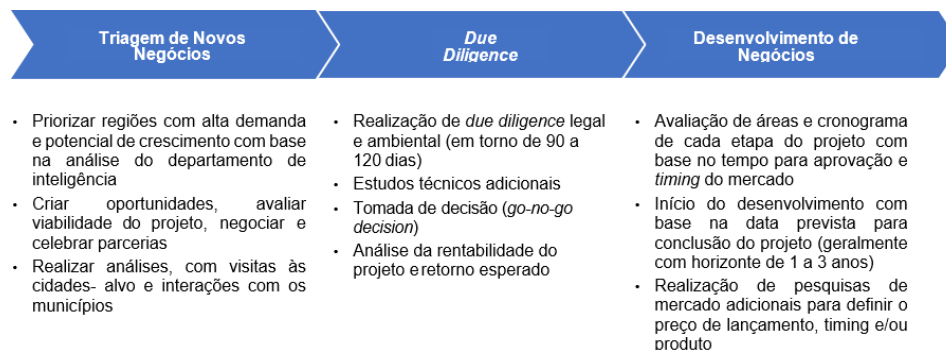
Triagem de Novos Negócios

Due Diligence

Desenvolvimento de Negócios

- Priorizar regiões com alta demanda e potencial de crescimento com base na análise do departamento de inteligência
- Criar oportunidades, avaliar viabilidade do projeto, negociar e celebrar parcerias
- Realizar análises, com visitas às cidades- alvo e interações com os municípios

- Realização de due diligence legal e ambiental (em torno de 90 a 120 dias)
- Estudos técnicos adicionais
- Tomada de decisão (go-no-go decision)
- Análise da rentabilidade do projeto e retorno esperado

- Avaliação de áreas e cronograma de cada etapa do projeto com base no tempo para aprovação e timing do mercado
- Início do desenvolvimento com base na data prevista para conclusão do projeto (geralmente com horizonte de 1 a 3 anos)
- Realização de pesquisas de mercado adicionais para definir o preço de lançamento, timing e/ou produto